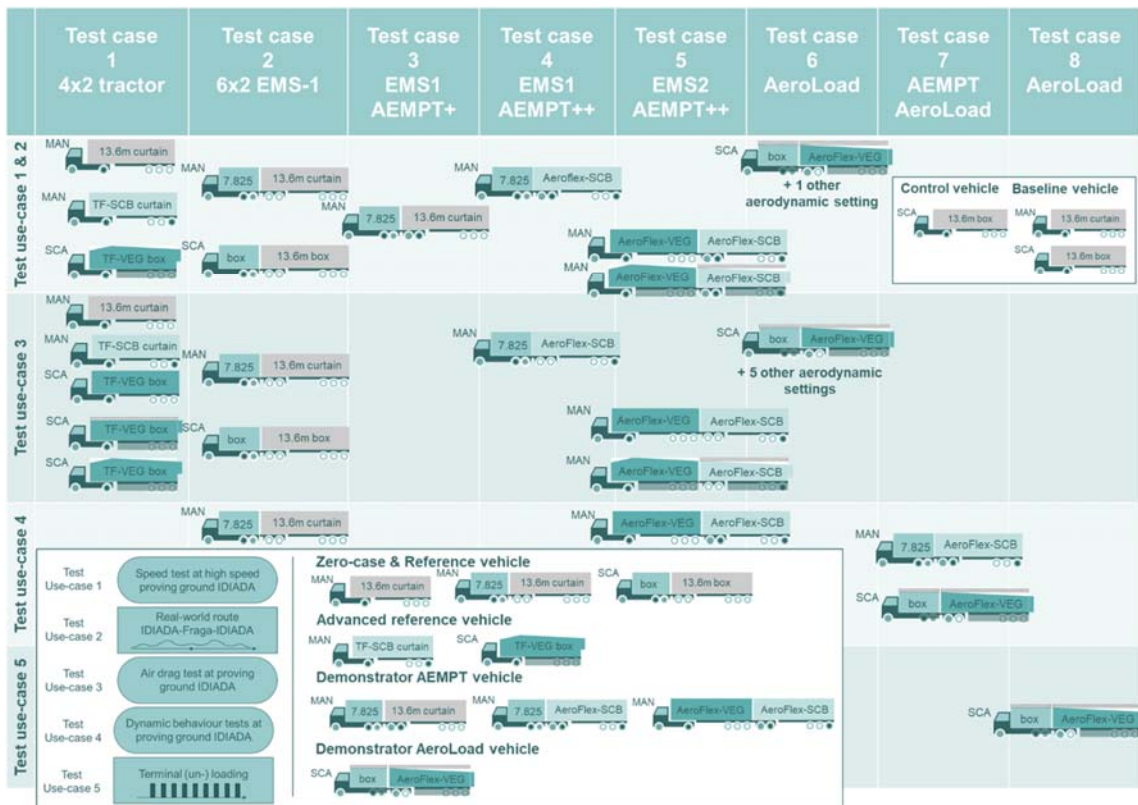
| | Test case 1 4x2 tractor | Test case 2 6x2 EMS-1 | Test case 3 EMS1 AEMPT+ | Test case 4 EMS1 AEMPT++ | Test case 5 EMS2 AEMPT++ | Test case 6 AeroLoad | Test case 7 AEMPT AeroLoad | Test case 8 AeroLoad |
|---|---|---|---|---|---|---|---|---|

Test use-case 1 & 2

MAN 13.6m curtain
MAN TF-SCB curtain
SCA TF-VEG box
MAN 7.825 13.6m curtain
SCA box 13.6m box
MAN 7.825 13.6m curtain
MAN 7.825 Aeroflex-SCB
MAN AeroFlex-VEG AeroFlex-SCB
MAN AeroFlex-VEG AeroFlex-SCB
SCA box AeroFlex-VEG
+ 1 other aerodynamic setting
Control vehicle
SCA 13.6m box
Baseline vehicle
MAN 13.6m curtain
SCA 13.6m box

Test use-case 3

MAN 13.6m curtain
MAN TF-SCB curtain
SCA TF-VEG box
SCA TF-VEG box
SCA TF-VEG box
MAN 7.825 13.6m curtain
SCA box 13.6m box
MAN 7.825 AeroFlex-SCB
MAN AeroFlex-VEG AeroFlex-SCB
MAN AeroFlex-VEG AeroFlex-SCB
SCA box AeroFlex-VEG
+ 5 other aerodynamic settings

Test use-case 4

MAN 7.825 13.6m curtain
MAN AeroFlex-VEG AeroFlex-SCB
MAN 7.825 AeroFlex-SCB
SCA box AeroFlex-VEG

Test use-case 5

SCA box AeroFlex-VEG

Test Use-case 1 Speed test at high speed proving ground IDIADA
Test Use-case 2 Real-world route IDIADA-Fraga-IDIADA
Test Use-case 3 Air drag test at proving ground IDIADA
Test Use-case 4 Dynamic behaviour tests at proving ground IDIADA
Test Use-case 5 Terminal (un-) loading

Zero-case & Reference vehicle
MAN 13.6m curtain
MAN 7.825 13.6m curtain
SCA box 13.6m box

Advanced reference vehicle
MAN TF-SCB curtain
SCA TF-VEG box

Demonstrator AEMPT vehicle
MAN 7.825 13.6m curtain
MAN 7.825 AeroFlex-SCB
MAN AeroFlex-VEG AeroFlex-SCB

Demonstrator AeroLoad vehicle
SCA box AeroFlex-VEG